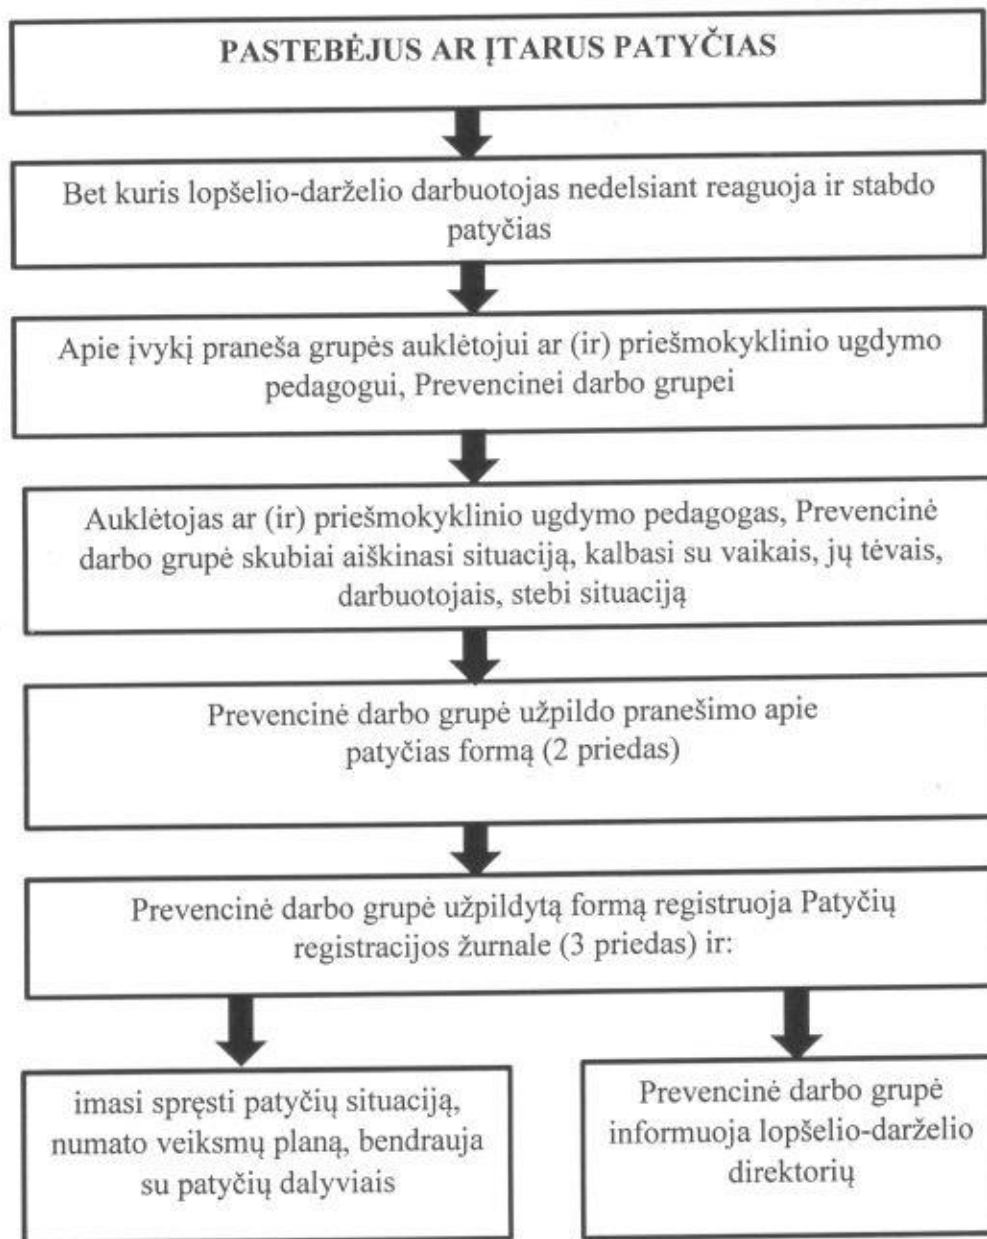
PASTEBĖJUS AR ĮTARUS PATYČIAS

Bet kuris lopšelio-darželio darbuotojas nedelsiant reaguoja ir stabdo patyčias

Apie įvykį praneša grupės auklėtojui ar (ir) priešmokyklinio ugdymo pedagogui, Prevencinei darbo grupei

Auklėtojas ar (ir) priešmokyklinio ugdymo pedagogas, Prevencinė darbo grupė skubiai aiškinasi situaciją, kalbasi su vaikais, jų tėvais, darbuotojais, stebi situaciją

Prevencinė darbo grupė užpildo pranešimo apie patyčias formą (2 priedas)

Prevencinė darbo grupė užpildytą formą registruoja Patyčių registracijos žurnale (3 priedas) ir:

imasi spręsti patyčių situaciją, numato veiksmų planą, bendrauja su patyčių dalyviais

Prevencinė darbo grupė informuoja lopšelio-darželio direktorių